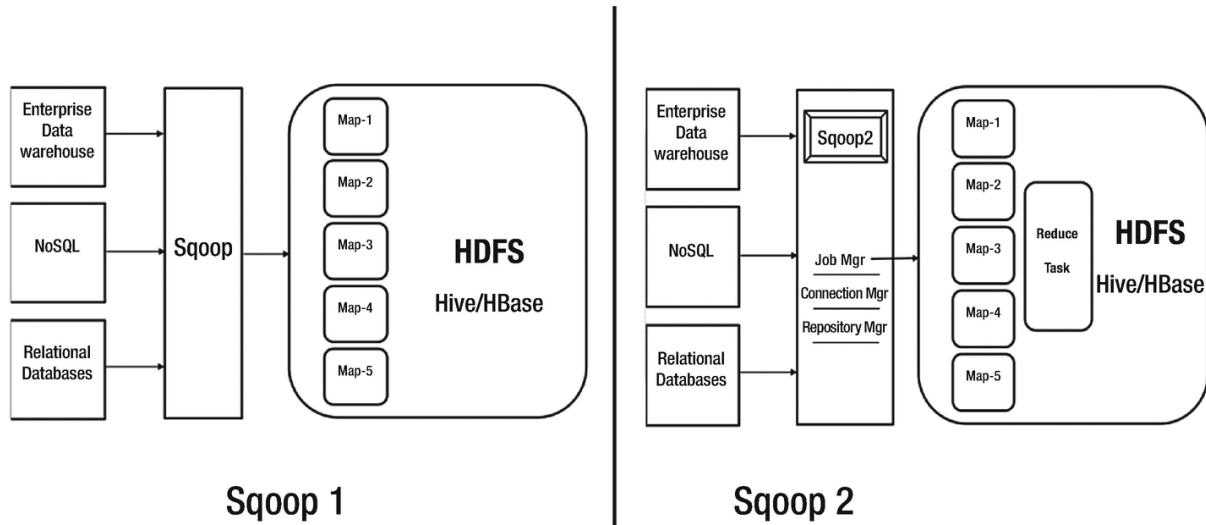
Enterprise Data warehouse

NoSQL

Relational Databases

Sqoop

Map-1

Map-2

Map-3

Map-4

Map-5

HDFS

Hive/HBase

Sqoop 1

Enterprise Data warehouse

NoSQL

Relational Databases

Sqoop2

Job Mgr

Connection Mgr

Repository Mgr

Map-1

Map-2

Map-3

Map-4

Map-5

Reduce Task

HDFS

Hive/HBase

Sqoop 2